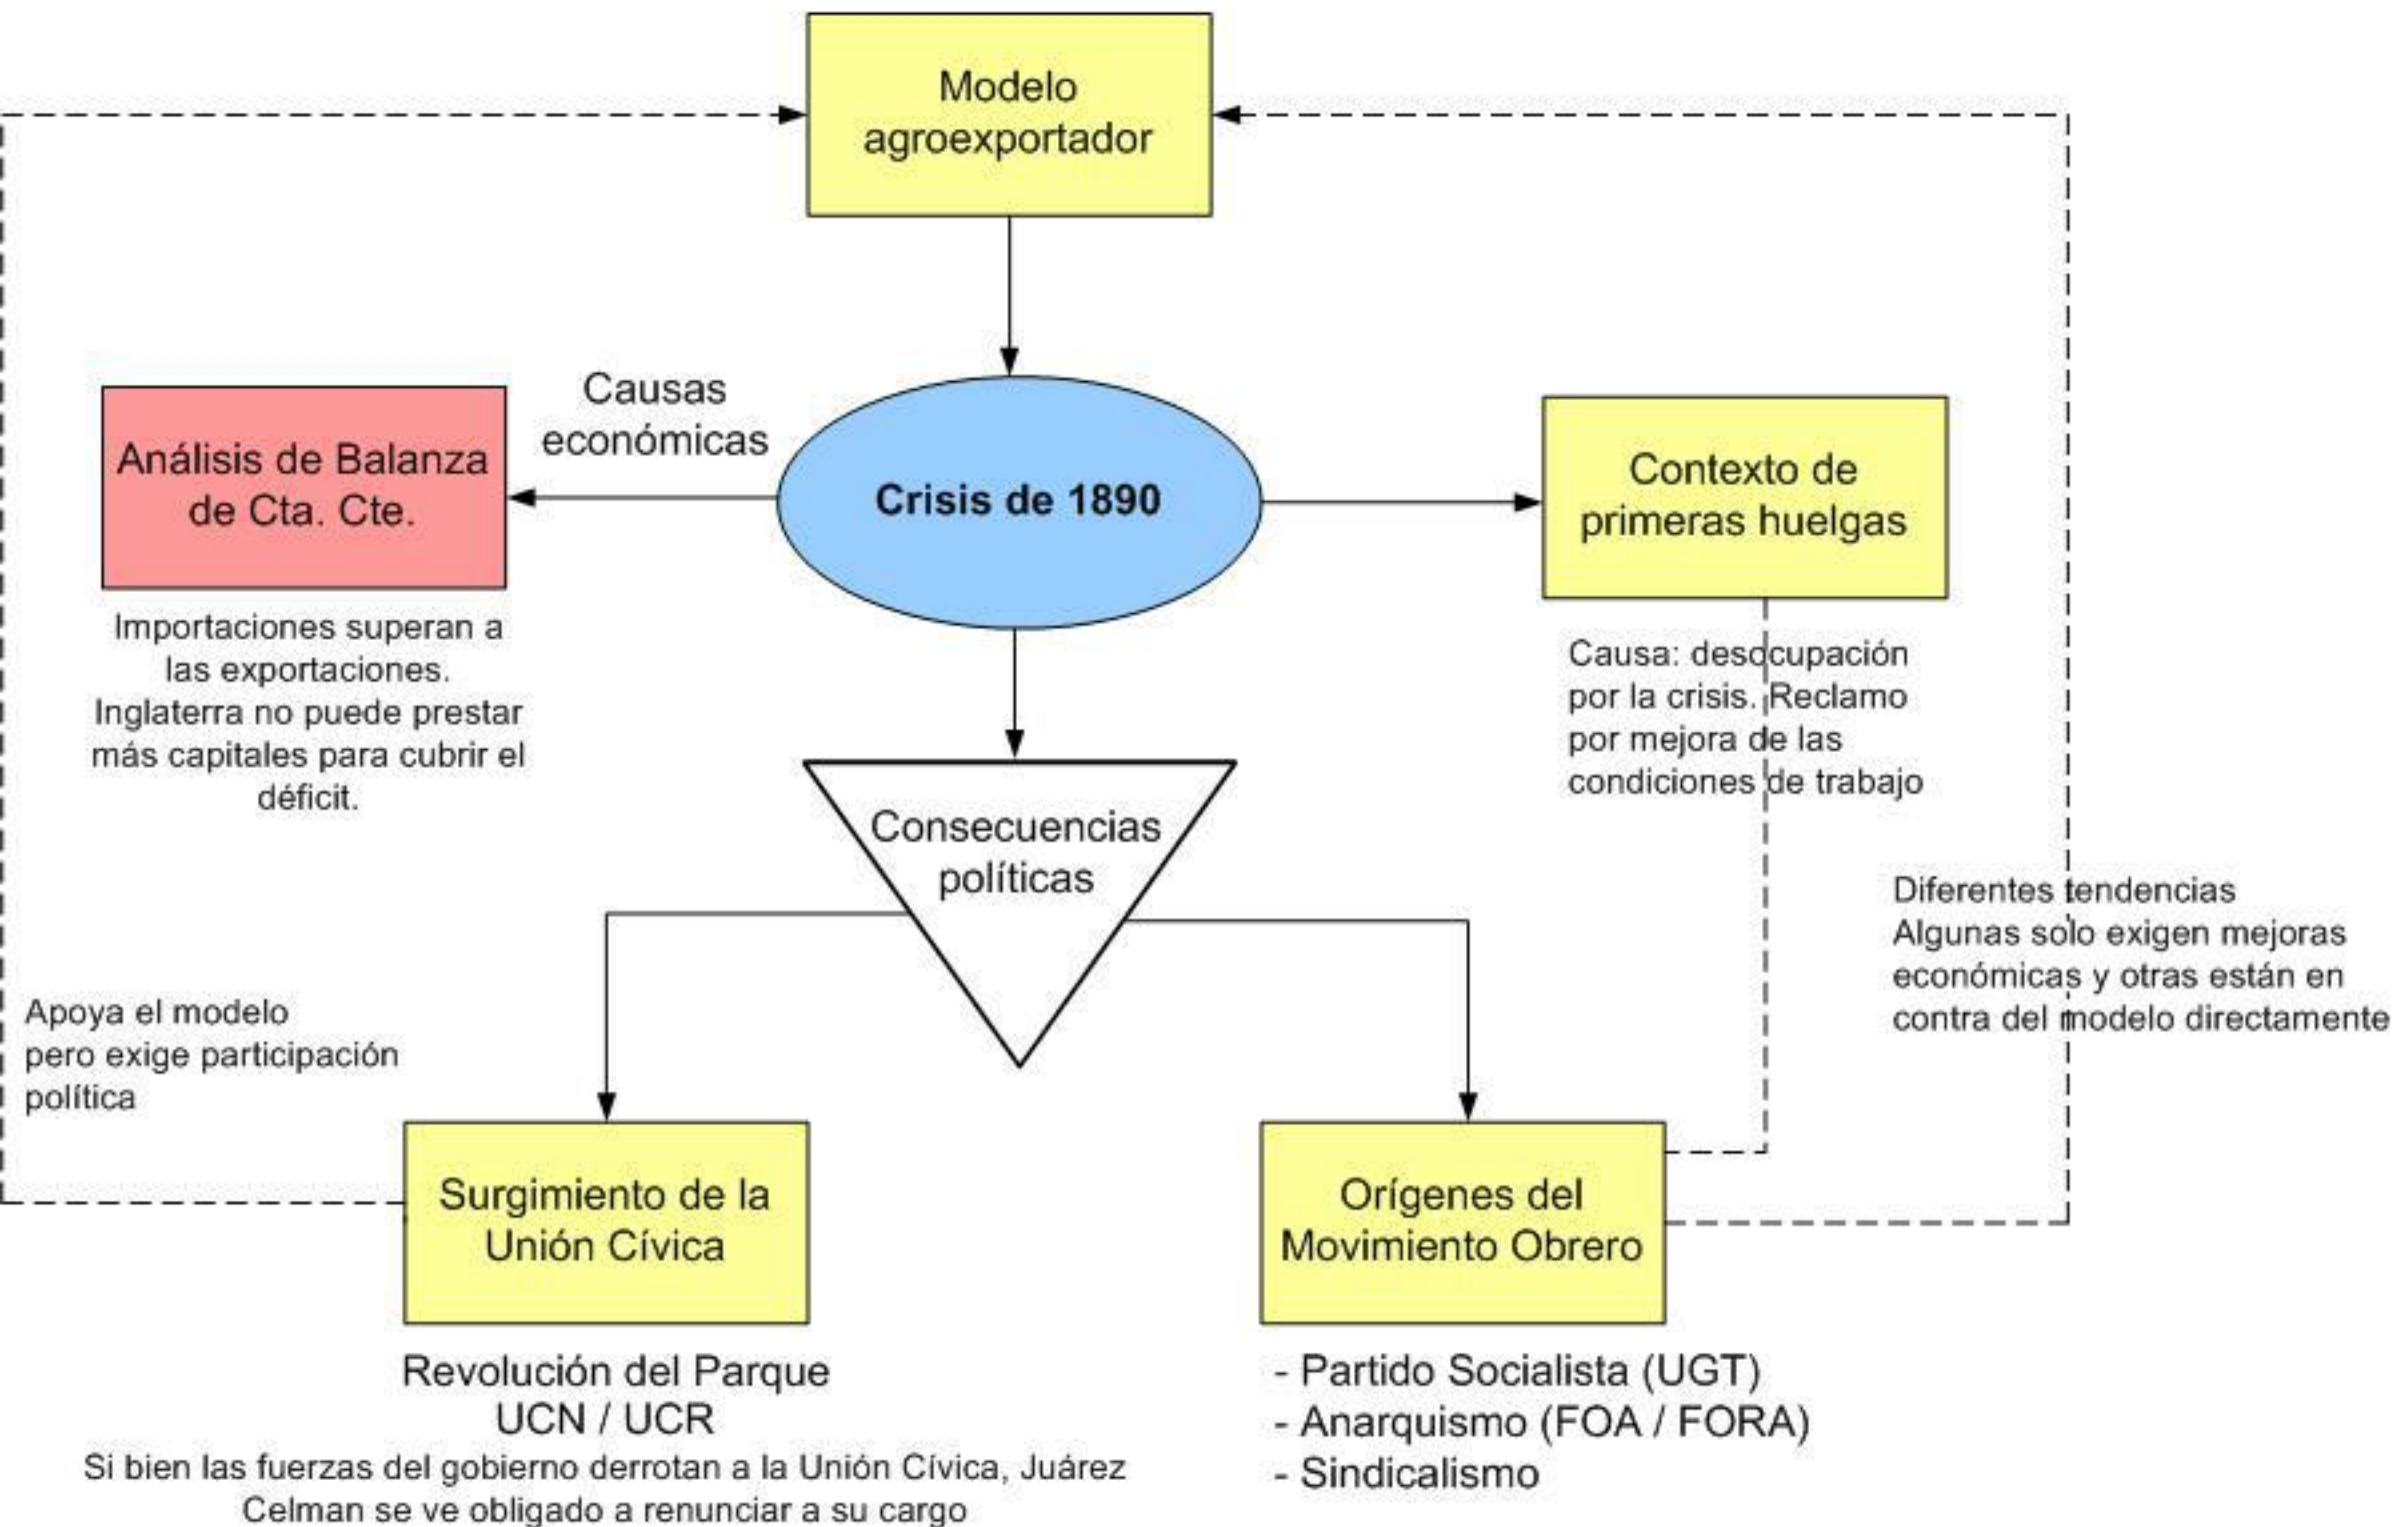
Modelo agroexportador

Causas económicas

Análisis de Balanza de Cta. Cte.

Crisis de 1890

Contexto de primeras huelgas

Importaciones superan a las exportaciones. Inglaterra no puede prestar más capitales para cubrir el déficit.

Causa: desocupación por la crisis. Reclamo por mejora de las condiciones de trabajo

Consecuencias políticas

Diferentes tendencias
Algunas solo exigen mejoras económicas y otras están en contra del modelo directamente

Apoya el modelo pero exige participación política

Surgimiento de la Unión Cívica

Orígenes del Movimiento Obrero

Revolución del Parque
UCN / UCR
Si bien las fuerzas del gobierno derrotan a la Unión Cívica, Juárez Celman se ve obligado a renunciar a su cargo

- Partido Socialista (UGT)
- Anarquismo (FOA / FORA)
- Sindicalismo